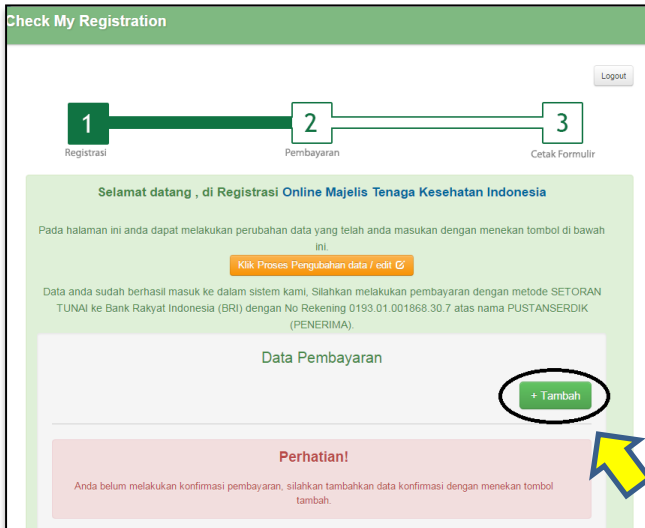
Check My Registration

Logout

1
Registrasi

2
Pembayaran

3
Cetak Formulir

Selamat datang , di Registrasi Online Majelis Tenaga Kesehatan Indonesia

Pada halaman ini anda dapat melakukan perubahan data yang telah anda masukan dengan menekan tombol di bawah ini.

Klik Proses Pengubahan data / edit

Data anda sudah berhasil masuk ke dalam sistem kami, Silahkan melakukan pembayaran dengan metode SETORAN TUNAI ke Bank Rakyat Indonesia (BRI) dengan No Rekening 0193.01.001868.30.7 atas nama PUSTANSERDIK (PENERIMA).

Data Pembayaran

+ Tambah

Perhatian!

Anda belum melakukan konfirmasi pembayaran, silahkan tambahkan data konfirmasi dengan menekan tombol tambah.